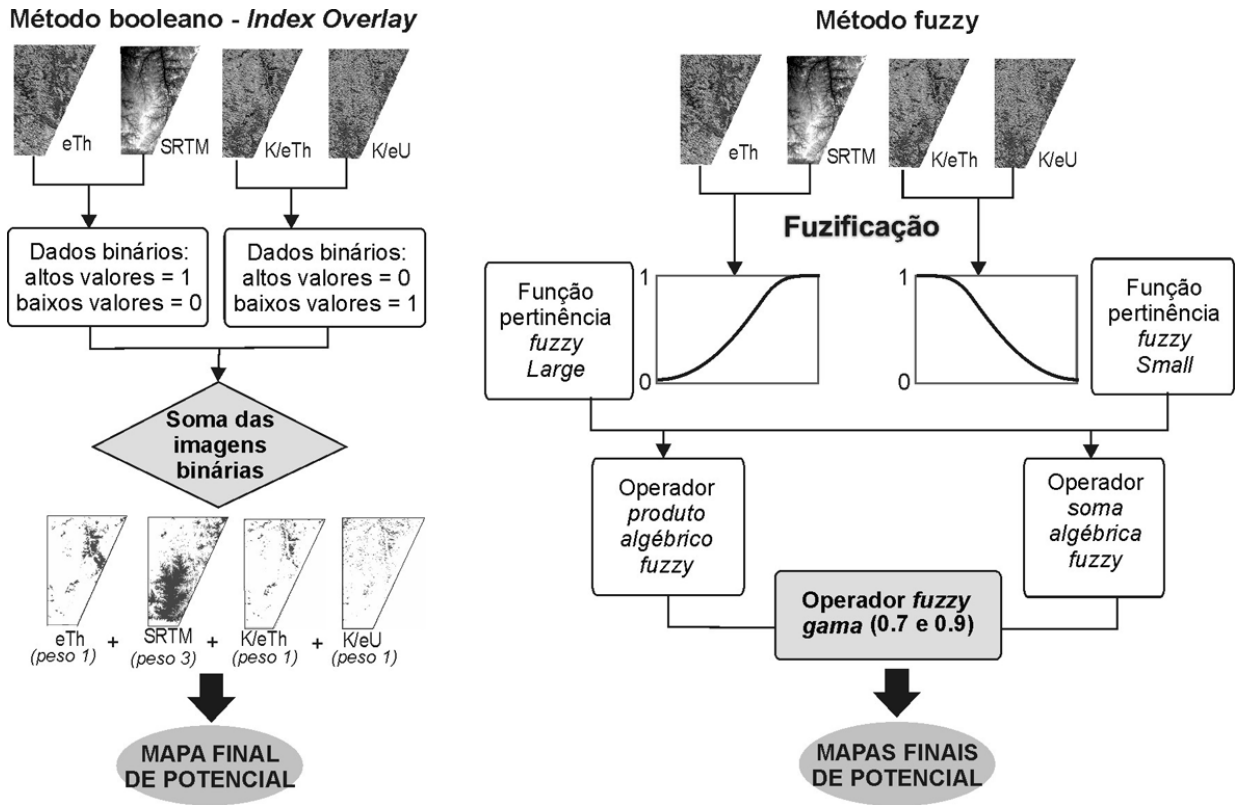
Método booleano - *Index Overlay*

eTh SRTM K/eTh K/eU

Dados binários:
altos valores = 1
baixos valores = 0

Dados binários:
altos valores = 0
baixos valores = 1

Soma das imagens binárias

eTh (peso 1) + SRTM (peso 3) + K/eTh (peso 1) + K/eU (peso 1)

MAPA FINAL DE POTENCIAL

Método fuzzy

eTh SRTM K/eTh K/eU

Fuzificação

Função pertinência *fuzzy Large*

1
0

1
0

Função pertinência *fuzzy Small*

Operador *produto algébrico fuzzy*

Operador *soma algébrica fuzzy*

Operador *fuzzy gama* (0.7 e 0.9)

MAPAS FINAIS DE POTENCIAL